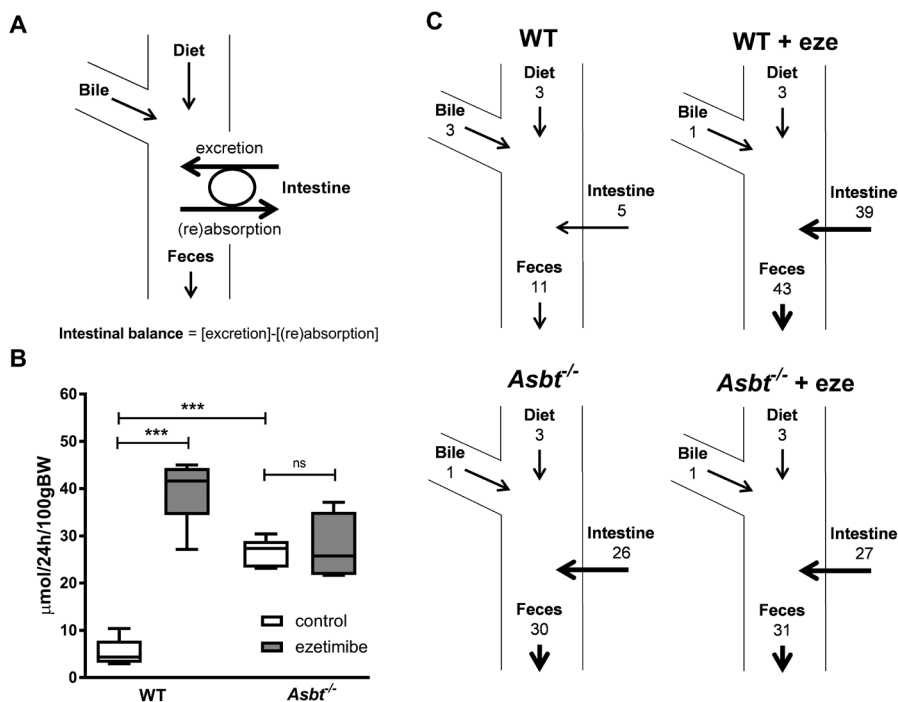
A

Diet

Bile

excretion

Intestine

(re)absorption

Feces

Intestinal balance = [excretion]-[(re)absorption]

B

60

50

40

30

20

10

0

μmol/24h/100gBW

***

***

ns

control

ezetimibe

WT

$Asbt^{-/-}$

C

WT

Diet
3

Bile
3

Intestine
5

Feces
11

WT + eze

Diet
3

Bile
1

Intestine
39

Feces
43

$Asbt^{-/-}$

Diet
3

Bile
1

Intestine
26

Feces
30

$Asbt^{-/-}$ + eze

Diet
3

Bile
1

Intestine
27

Feces
31